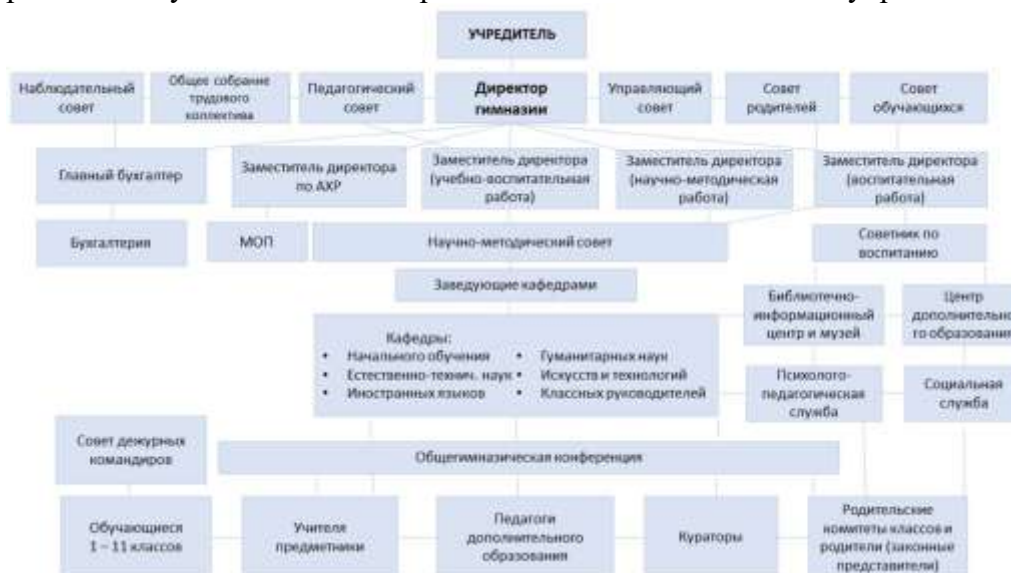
УЧРЕДИТЕЛЬ

Наблюдательный совет

Общее собрание трудового коллектива

Педагогический совет

Директор гимназии

Управляющий совет

Совет родителей

Совет обучающихся

Главный бухгалтер

Заместитель директора по АХР

Заместитель директора (учебно-воспитательная работа)

Заместитель директора (научно-методическая работа)

Заместитель директора (воспитательная работа)

Бухгалтерия

МОП

Научно-методический совет

Советник по воспитанию

Заведующие кафедрами

Библиотечно-информационный центр и музей

Центр дополнительно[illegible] го образовани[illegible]

Кафедры:
• Начального обучения
• Естественно-технич. наук
• Иностранных языков
• Гуманитарных наук
• Искусств и технологий
• Классных руководителей

Психолого-педагогическая служба

Социальная служба

Совет дежурных командиров

Общегимназическая конференция

Обучающиеся 1 – 11 классов

Учителя предметники

Педагоги дополнительного образования

Кураторы

Родительские комитеты классов и родители (законные представители)